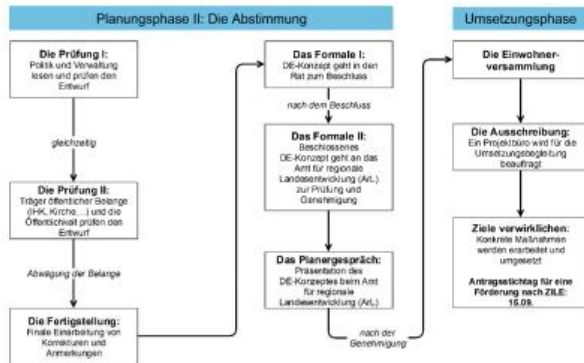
Planungsphase II: Die Abstimmung

Die Prüfung I:
Politik und Verwaltung lesen und prüfen den Entwurf

gleichzeitig

Die Prüfung II:
Träger öffentlicher Belange (IHK, Kirche,...) und die Öffentlichkeit prüfen den Entwurf

Abwägung der Belange

Die Fertigstellung:
Finale Einarbeitung von Korrekturen und Anmerkungen

Das Formale I:
DE-Konzept geht in den Rat zum Beschluss

nach dem Beschluss

Das Formale II:
Beschlossenes DE-Konzept geht an das Amt für regionale Landesentwicklung (ArL) zur Prüfung und Genehmigung

Das Planergespräch:
Präsentation des DE-Konzeptes beim Amt für regionale Landesentwicklung (ArL)

nach der Genehmigung

Umsetzungsphase

Die Einwohnerversammlung

Die Ausschreibung:
Ein Projektbüro wird für die Umsetzungsbegleitung beauftragt

Ziele verwirklichen:
Konkrete Maßnahmen werden erarbeitet und umgesetzt

Antragsstichtag für eine Förderung nach ZILE: 15.09.